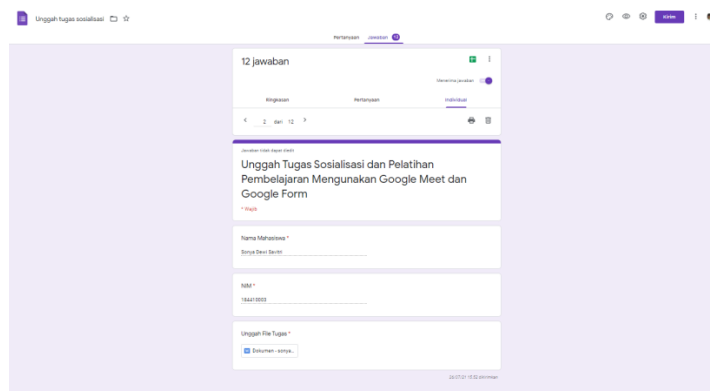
Unggah tugas sosialisasi

Kirim

Pertanyaan Jawaban 12

12 jawaban

Menerima jawaban

Ringkasan Pertanyaan Individual

2 dari 12

Jawaban tidak dapat diedit

Unggah Tugas Sosialisasi dan Pelatihan Pembelajaran Mengunakan Google Meet dan Google Form

* Wajib

Nama Mahasiswa *

Sonya Dewi Savitri

NIM *

1944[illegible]

Unggah File Tugas *

Dokumen - sonya...

26/07/21 15.52 dikirimkan